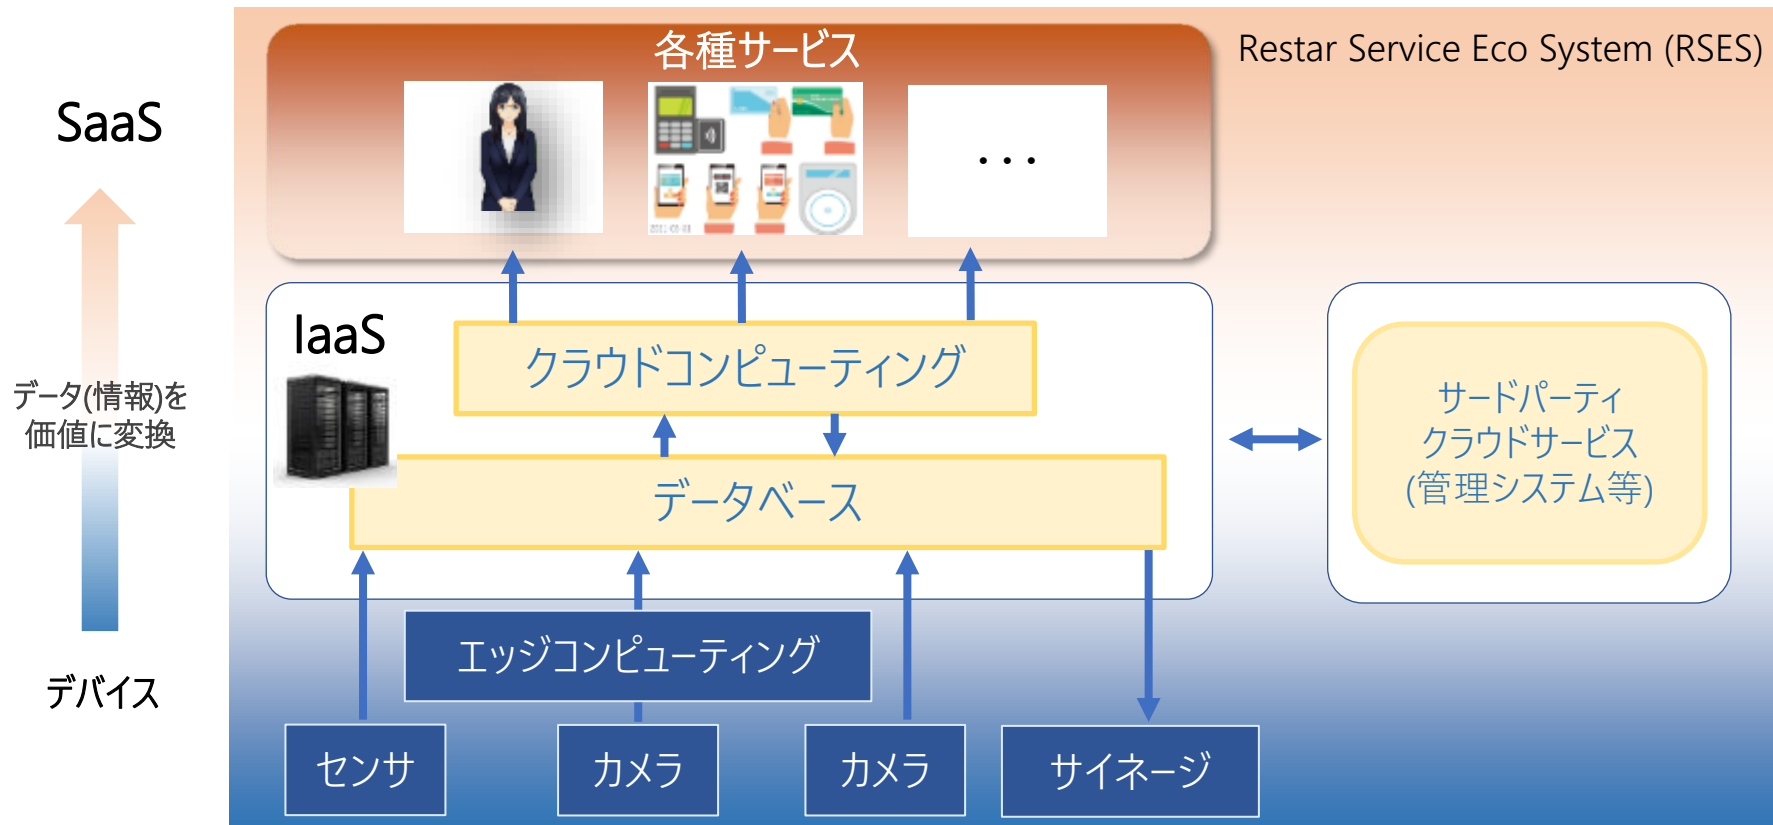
SaaS

データ(情報)を価値に変換

デバイス

各種サービス

Restar Service Eco System (RSES)

・・・

IaaS

クラウドコンピューティング

データベース

サードパーティ
クラウドサービス
(管理システム等)

エッジコンピューティング

センサ

カメラ

カメラ

サイネージ